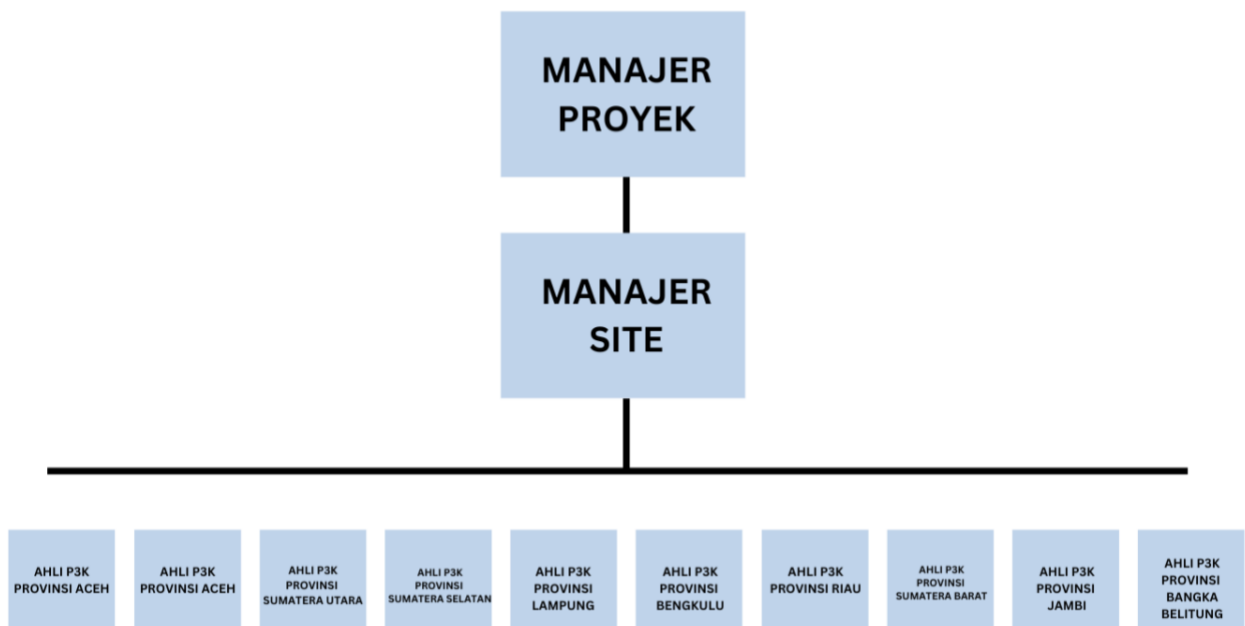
MANAJER PROYEK

MANAJER SITE

AHLI P3K PROVINSI ACEH

AHLI P3K PROVINSI ACEH

AHLI P3K PROVINSI SUMATERA UTARA

AHLI P3K PROVINSI SUMATERA SELATAN

AHLI P3K PROVINSI LAMPUNG

AHLI P3K PROVINSI BENGKULU

AHLI P3K PROVINSI RIAU

AHLI P3K PROVINSI SUMATERA BARAT

AHLI P3K PROVINSI JAMBI

AHLI P3K PROVINSI BANGKA BELITUNG